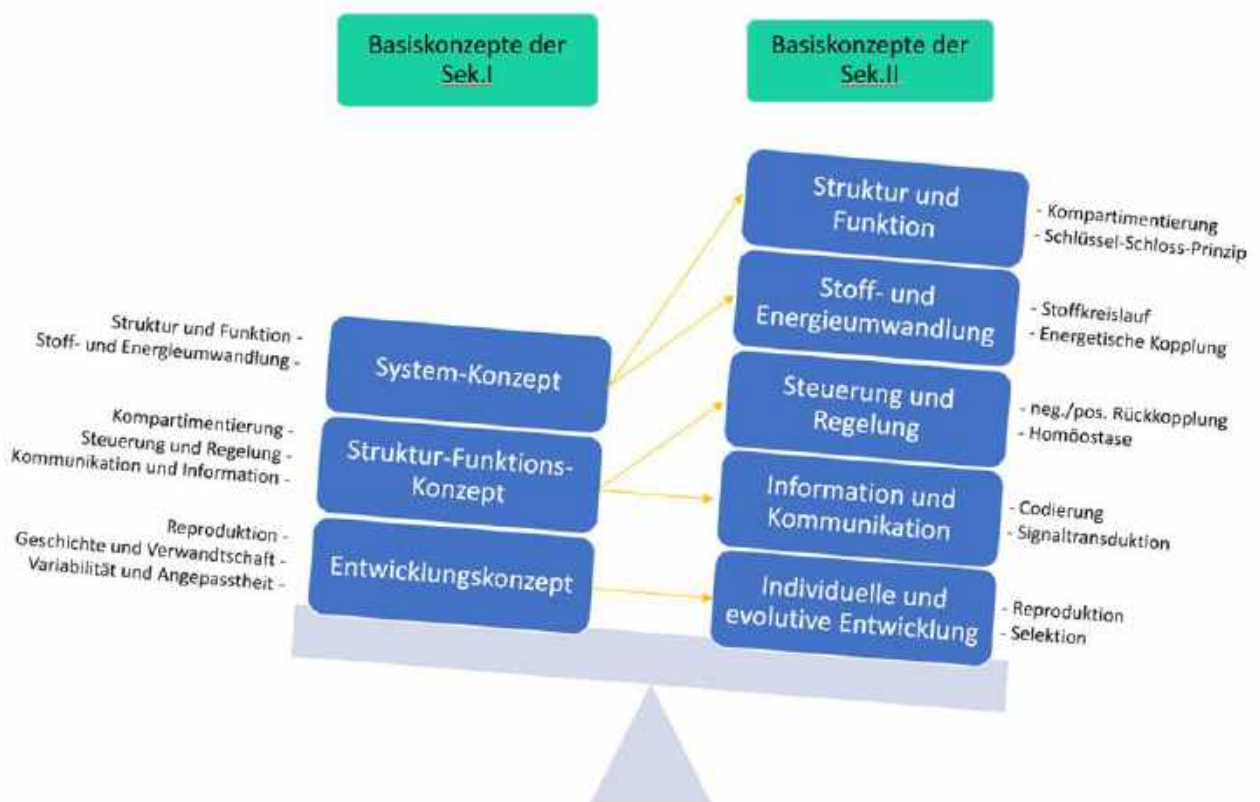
Basiskonzepte der Sek.I

Basiskonzepte der Sek.II

Struktur und Funktion -
Stoff- und Energieumwandlung -

System-Konzept

Kompartimentierung -
Steuerung und Regelung -
Kommunikation und Information -

Struktur-Funktions-Konzept

Reproduktion -
Geschichte und Verwandtschaft -
Variabilität und Angepasstheit -

Entwicklungskonzept

Struktur und Funktion

- Kompartimentierung
- Schlüssel-Schloss-Prinzip

Stoff- und Energieumwandlung

- Stoffkreislauf
- Energetische Kopplung

Steuerung und Regelung

- neg./pos. Rückkopplung
- Homöostase

Information und Kommunikation

- Codierung
- Signaltransduktion

Individuelle und evolutive Entwicklung

- Reproduktion
- Selektion